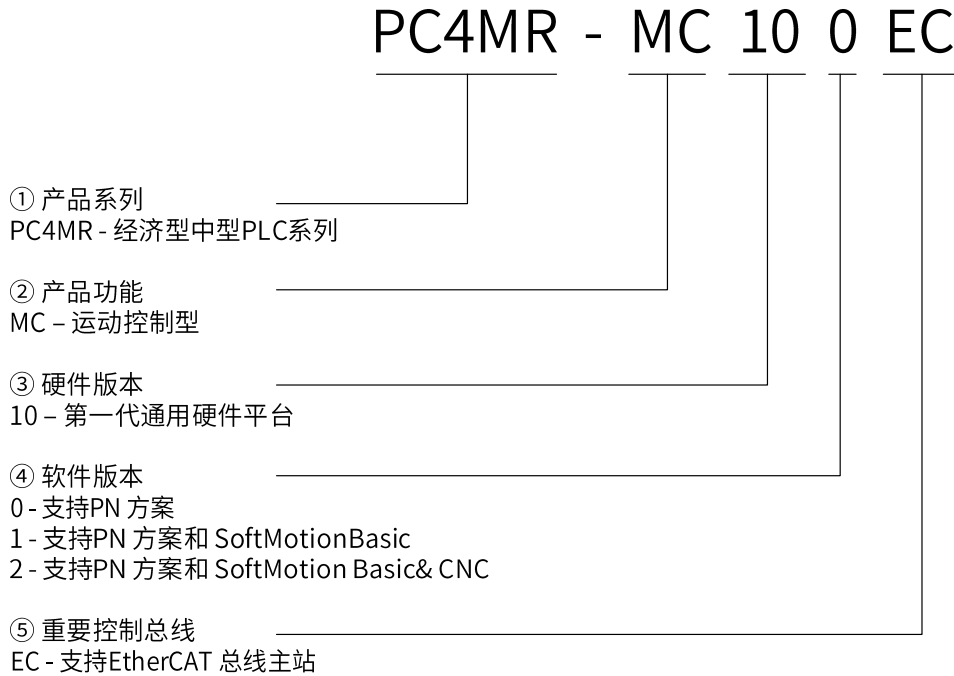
PC4MR - MC 10 0 EC

① 产品系列
PC4MR - 经济型中型PLC系列

② 产品功能
MC – 运动控制型

③ 硬件版本
10 – 第一代通用硬件平台

④ 软件版本
0 - 支持PN 方案
1 - 支持PN 方案和 SoftMotionBasic
2 - 支持PN 方案和 SoftMotion Basic& CNC

⑤ 重要控制总线
EC - 支持EtherCAT 总线主站